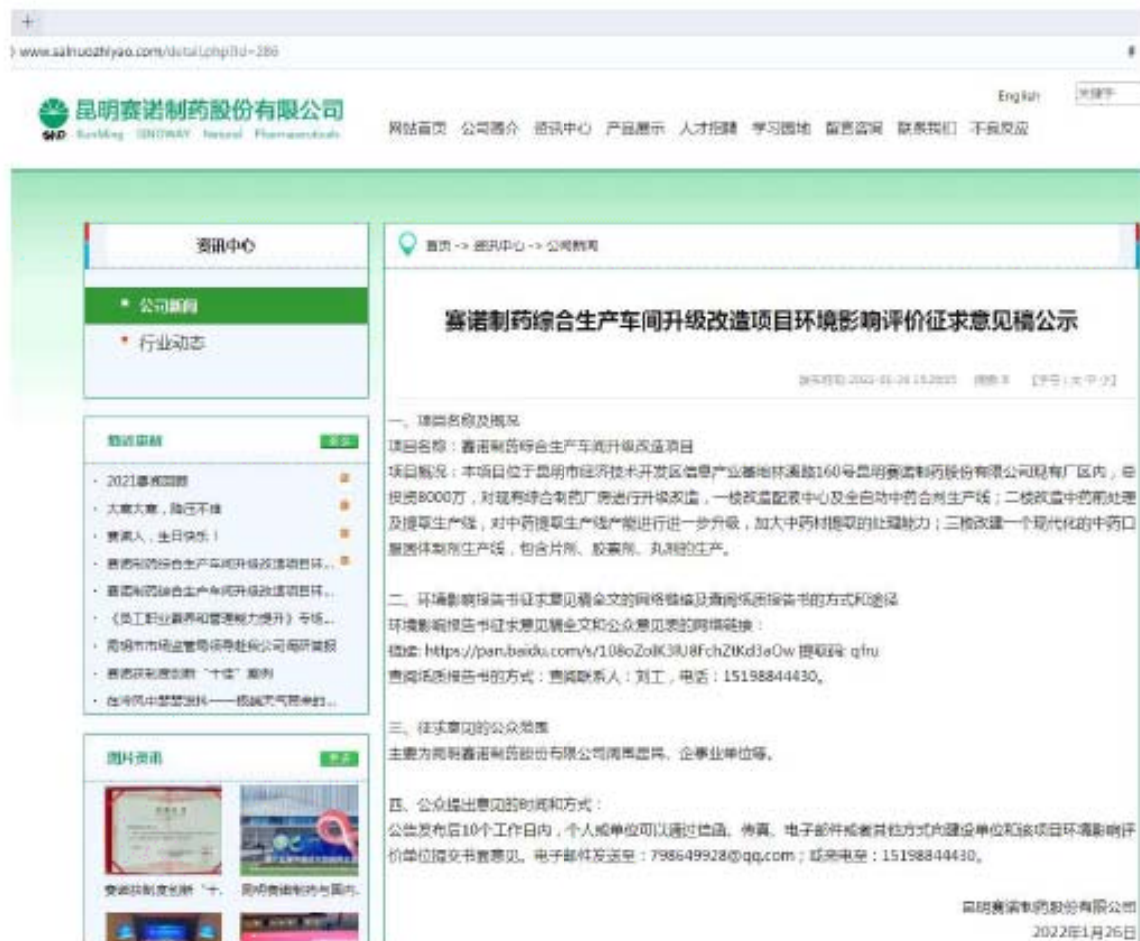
www.sainuozhiyao.com/detail.php?id=286

昆明赛诺制药股份有限公司
Kunming SINOWAY Natural Pharmaceuticals

English 关键字

网站首页 公司简介 资讯中心 产品展示 人才招聘 学习园地 留言咨询 联系我们 不良反应

资讯中心

• 公司新闻
• 行业动态

新闻聚焦 更多
· 2021赛诺回顾
· 大寒大寒，防范不难
· 赛诺人，生日快乐！
· 赛诺制药综合生产车间升级改造项目环...
· 赛诺制药综合生产车间升级改造项目环...
· 《员工职业素养和管理能力提升》专场...
· 昆明市市场监管局领导莅临公司调研指...
· 赛诺获批度创新"十强"案例
· 在冷风中坚定前行——极端天气带来的...

图片资讯 更多
赛诺获批度创新"十... 昆明赛诺制药与国内...

首页 -> 资讯中心 -> 公司新闻

赛诺制药综合生产车间升级改造项目环境影响评价征求意见稿公示

[发布时间:2022-01-26 15:28:55] 点击:8 [字号:大 中 小]

一、项目名称及概况
项目名称：赛诺制药综合生产车间升级改造项目
项目概况：本项目位于昆明市经济技术开发区信息产业基地林溪路160号昆明赛诺制药股份有限公司现有厂区内，总投资8000万，对现有综合制药厂房进行升级改造，一楼改造配液中心及全自动中药合剂生产线；二楼改造中药前处理及提取生产线，对中药提取生产线产能进行进一步升级，加大中药材提取的处理能力；三楼改建一个现代化的中药口服固体制剂生产线，包含片剂、胶囊剂、丸剂的生产。

二、环境影响报告书征求意见稿全文的网络链接及查阅纸质报告书的方式和途径
环境影响报告书征求意见稿全文和公众意见表的网络链接：
链接: https://pan.baidu.com/s/108oZoIK3U8FchZtKd3aOw 提取码: qfru
查阅纸质报告书的方式：查阅联系人：刘工，电话：15198844430。

三、征求意见的公众范围
主要为昆明赛诺制药股份有限公司周围居民、企事业单位等。

四、公众提出意见的时间和方式：
公告发布后10个工作日内，个人或单位可以通过信函、传真、电子邮件或者其他方式向建设单位和该项目环境影响评价单位提交书面意见。电子邮件发送至：798649928@qq.com；或来电至：15198844430。

昆明赛诺制药股份有限公司
2022年1月26日